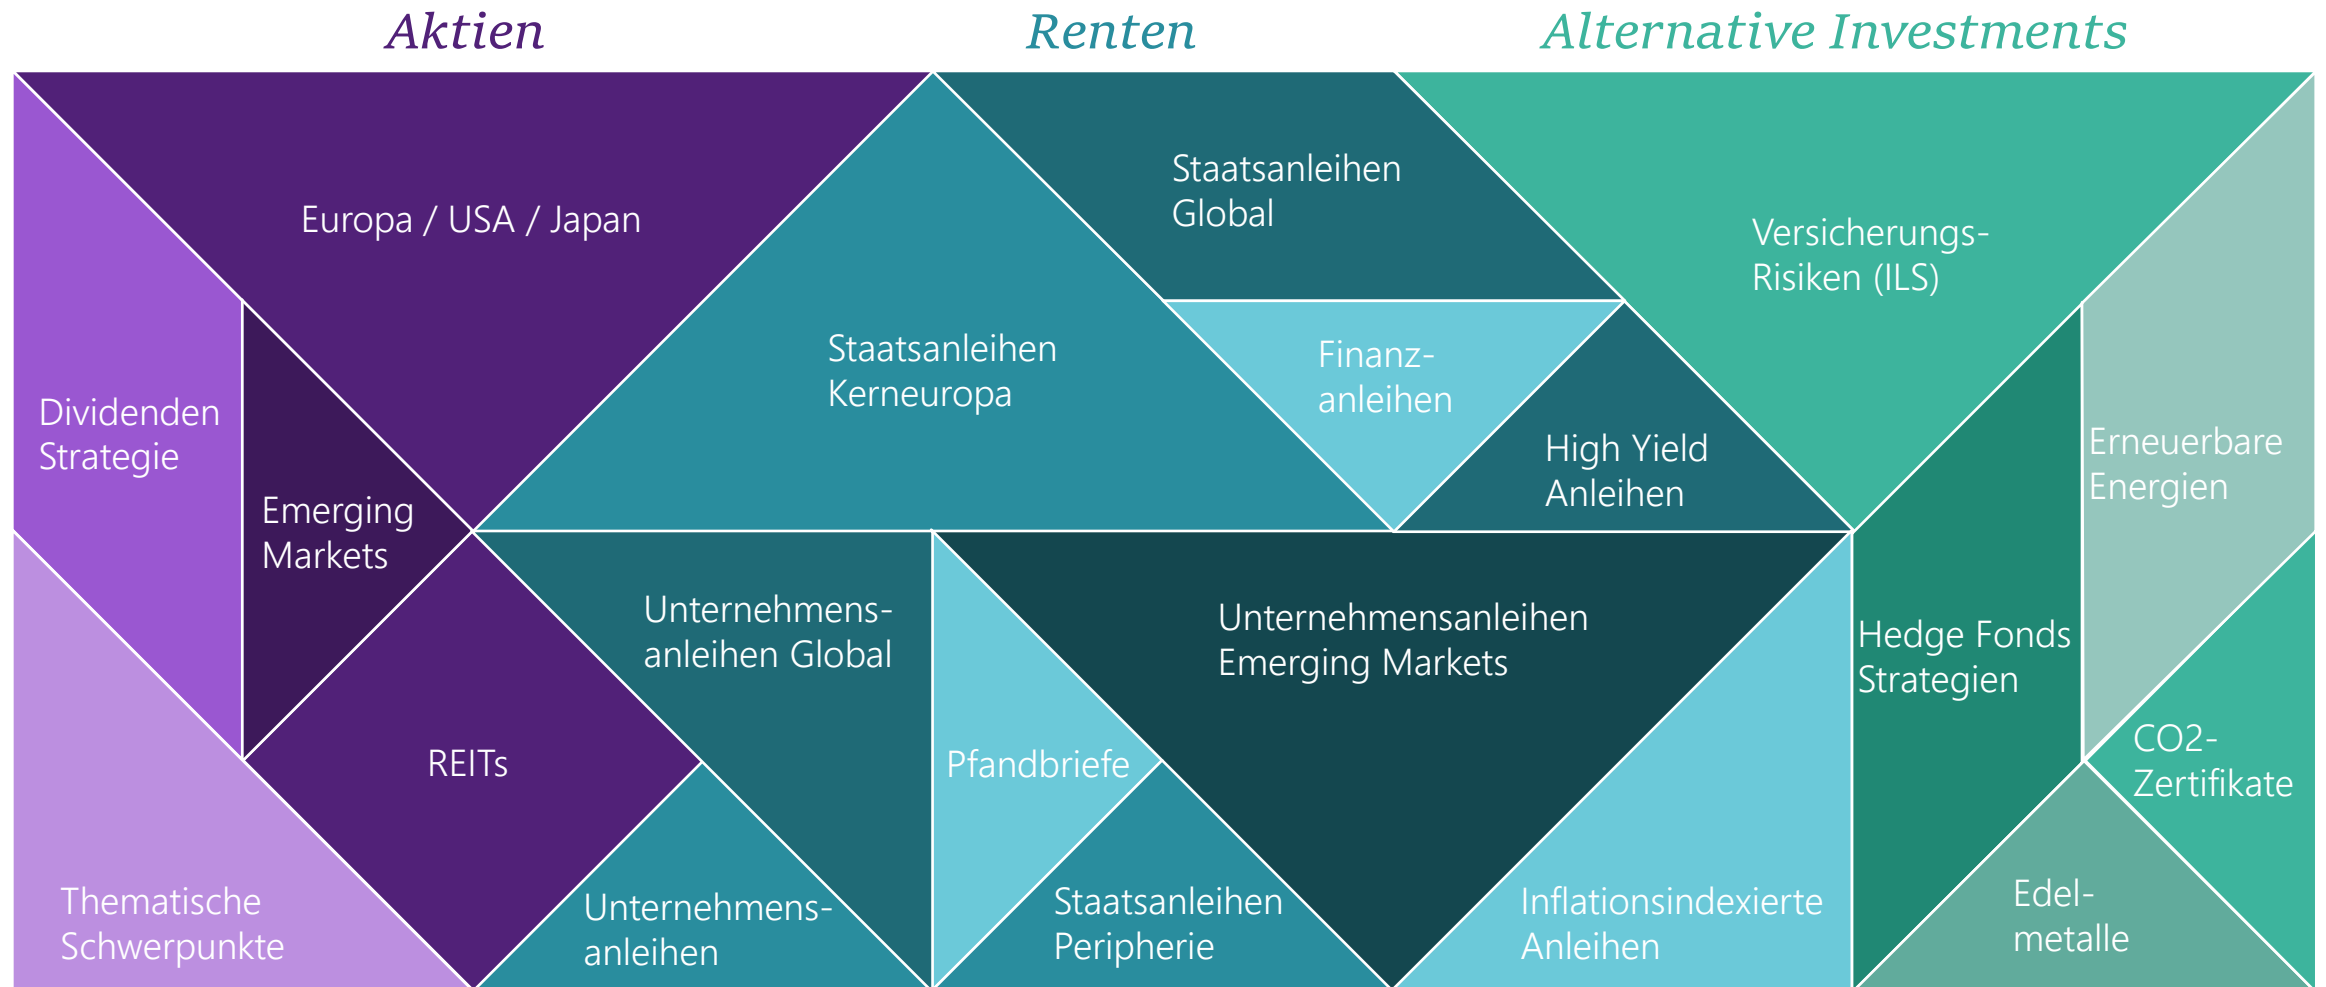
Aktien

Renten

Alternative Investments

Europa / USA / Japan

Staatsanleihen Global

Versicherungs-Risiken (ILS)

Staatsanleihen Kerneuropa

Finanz-anleihen

Dividenden Strategie

Emerging Markets

High Yield Anleihen

Erneuerbare Energien

Unternehmens-anleihen Global

Unternehmensanleihen Emerging Markets

Hedge Fonds Strategien

REITs

Pfandbriefe

CO2-Zertifikate

Thematische Schwerpunkte

Unternehmens-anleihen

Staatsanleihen Peripherie

Inflationsindexierte Anleihen

Edel-metalle